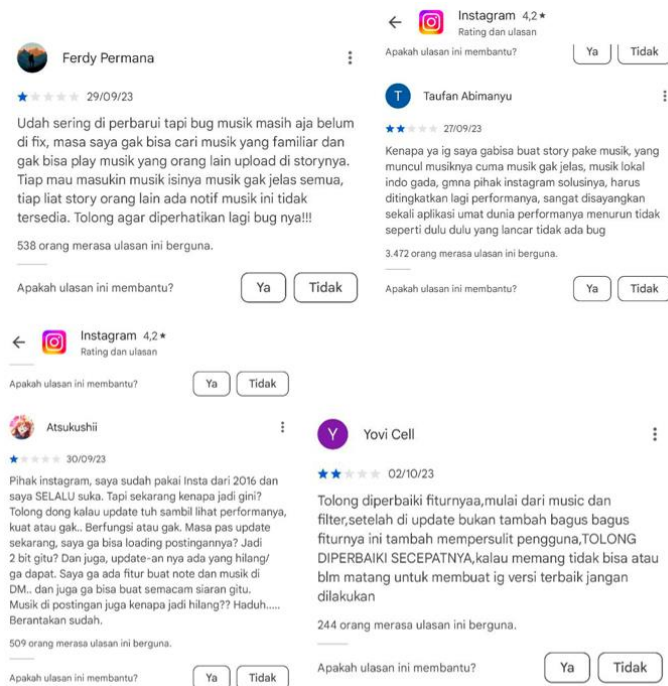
Ferdy Permana

29/09/23

Udah sering di perbarui tapi bug musik masih aja belum di fix, masa saya gak bisa cari musik yang familiar dan gak bisa play musik yang orang lain upload di storynya. Tiap mau masukin musik isinya musik gak jelas semua, tiap liat story orang lain ada notif musik ini tidak tersedia. Tolong agar diperhatikan lagi bug nya!!!

538 orang merasa ulasan ini berguna.

Apakah ulasan ini membantu? Ya Tidak

Instagram 4,2★
Rating dan ulasan

Apakah ulasan ini membantu? Ya Tidak

T Taufan Abimanyu

27/09/23

Kenapa ya ig saya gabisa buat story pake musik, yang muncul musiknya cuma musik gak jelas, musik lokal indo gada, gmna pihak instagram solusinya, harus ditingkatkan lagi performanya, sangat disayangkan sekali aplikasi umat dunia performanya menurun tidak seperti dulu dulu yang lancar tidak ada bug

3.472 orang merasa ulasan ini berguna.

Apakah ulasan ini membantu? Ya Tidak

Instagram 4,2★
Rating dan ulasan

Apakah ulasan ini membantu? Ya Tidak

Atsukushii

30/09/23

Pihak instagram, saya sudah pakai Insta dari 2016 dan saya SELALU suka. Tapi sekarang kenapa jadi gini? Tolong dong kalau update tuh sambil lihat performanya, kuat atau gak.. Berfungsi atau gak. Masa pas update sekarang, saya ga bisa loading postingannya? Jadi 2 bit gitu? Dan juga, update-an nya ada yang hilang/ ga dapat. Saya ga ada fitur buat note dan musik di DM.. dan juga ga bisa buat semacam siaran gitu. Musik di postingan juga kenapa jadi hilang?? Haduh..... Berantakan sudah.

509 orang merasa ulasan ini berguna.

Apakah ulasan ini membantu? Ya Tidak

Y Yovi Cell

02/10/23

Tolong diperbaiki fiturnyaa,mulai dari music dan filter,setelah di update bukan tambah bagus bagus fiturnya ini tambah mempersulit pengguna,TOLONG DIPERBAIKI SECEPATNYA,kalau memang tidak bisa atau blm matang untuk membuat ig versi terbaik jangan dilakukan

244 orang merasa ulasan ini berguna.

Apakah ulasan ini membantu? Ya Tidak